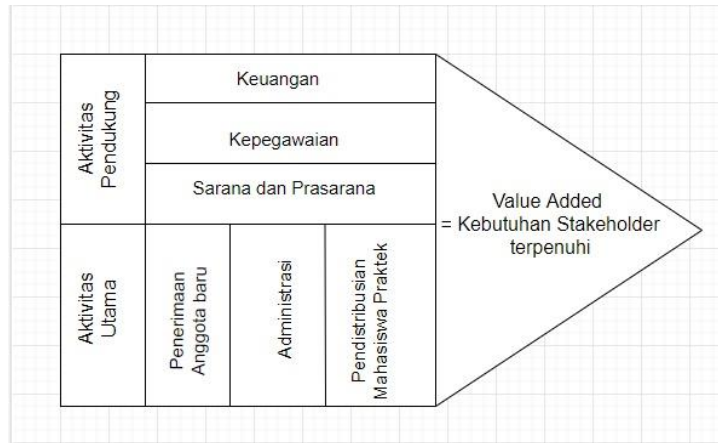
Aktivitas Pendukung

Keuangan

Kepegawaian

Sarana dan Prasarana

Value Added
= Kebutuhan Stakeholder terpenuhi

Aktivitas Utama

Penerimaan Anggota baru

Administrasi

Pendistribusian Mahasiswa Praktek